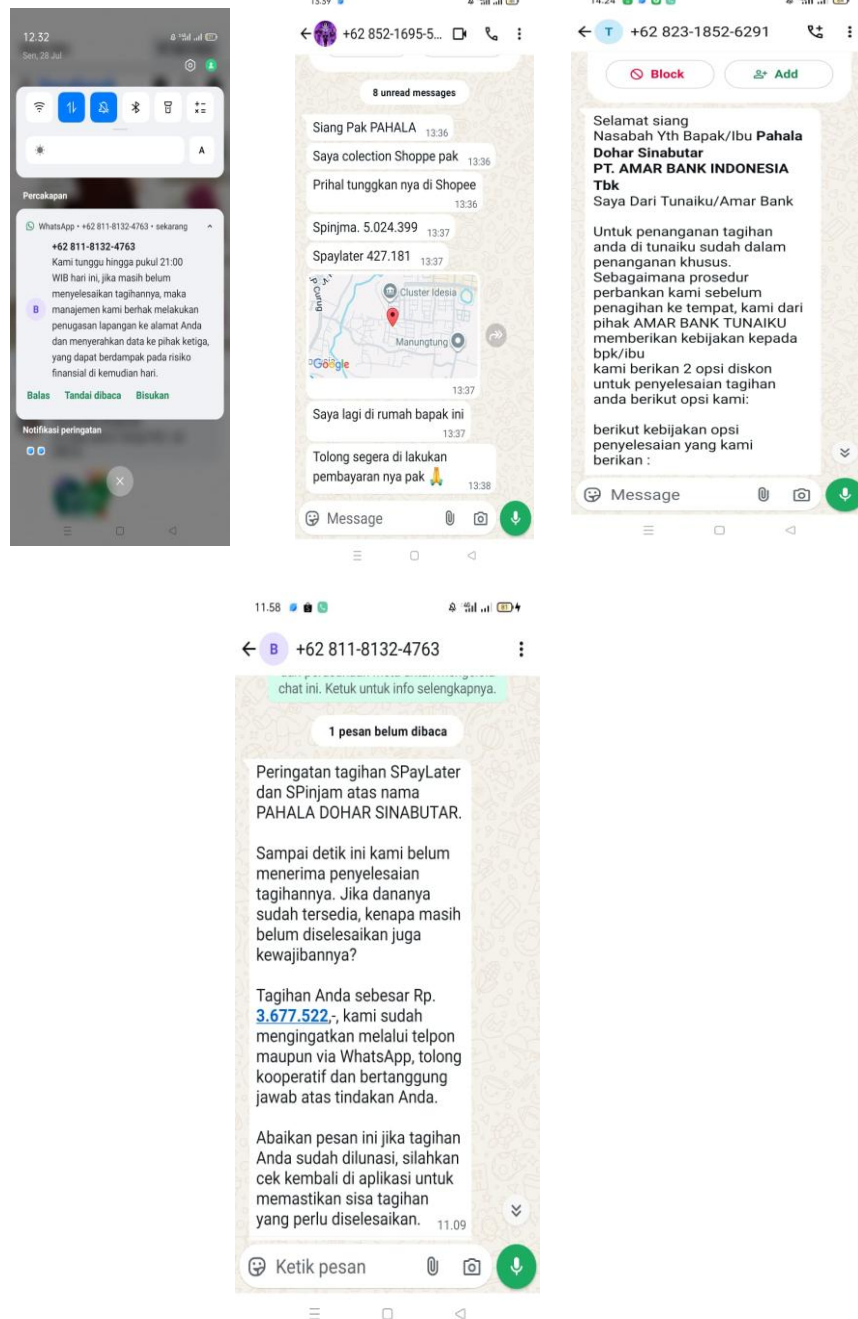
12:32
Sen, 28 Jul

A

Percakapan

WhatsApp • +62 811-8132-4763 • sekarang

+62 811-8132-4763
Kami tunggu hingga pukul 21:00 WIB hari ini, jika masih belum menyelesaikan tagihannya, maka manajemen kami berhak melakukan penugasan lapangan ke alamat Anda dan menyerahkan data ke pihak ketiga, yang dapat berdampak pada risiko finansial di kemudian hari.

Balas Tandai dibaca Bisukan

Notifikasi peringatan

13:39

+62 852-1695-5...

8 unread messages

Siang Pak PAHALA 13:36

Saya colection Shoppe pak 13:36

Prihal tunggkan nya di Shopee 13:36

Spinjma. 5.024.399 13:37

Spaylater 427.181 13:37

Cluster Idesia
Manunggung
Google
13:37

Saya lagi di rumah bapak ini 13:37

Tolong segera di lakukan pembayaran nya pak 🙏 13:38

Message

14:24

+62 823-1852-6291

Block
Add

Selamat siang
Nasabah Yth Bapak/Ibu **Pahala Dohar Sinabutar**
**PT. AMAR BANK INDONESIA Tbk**
Saya Dari Tunaiku/Amar Bank

Untuk penanganan tagihan anda di tunaiku sudah dalam penanganan khusus.
Sebagaimana prosedur perbankan kami sebelum penagihan ke tempat, kami dari pihak AMAR BANK TUNAIKU memberikan kebijakan kepada bpk/ibu
kami berikan 2 opsi diskon untuk penyelesaian tagihan anda berikut opsi kami:

berikut kebijakan opsi penyelesaian yang kami berikan :

Message

11.58

B +62 811-8132-4763

chat ini. Ketuk untuk info selengkapnya.

1 pesan belum dibaca

Peringatan tagihan SPayLater dan SPinjam atas nama PAHALA DOHAR SINABUTAR.

Sampai detik ini kami belum menerima penyelesaian tagihannya. Jika dananya sudah tersedia, kenapa masih belum diselesaikan juga kewajibannya?

Tagihan Anda sebesar Rp. 3.677.522,-, kami sudah mengingatkan melalui telpon maupun via WhatsApp, tolong kooperatif dan bertanggung jawab atas tindakan Anda.

Abaikan pesan ini jika tagihan Anda sudah dilunasi, silahkan cek kembali di aplikasi untuk memastikan sisa tagihan yang perlu diselesaikan. 11.09

Ketik pesan